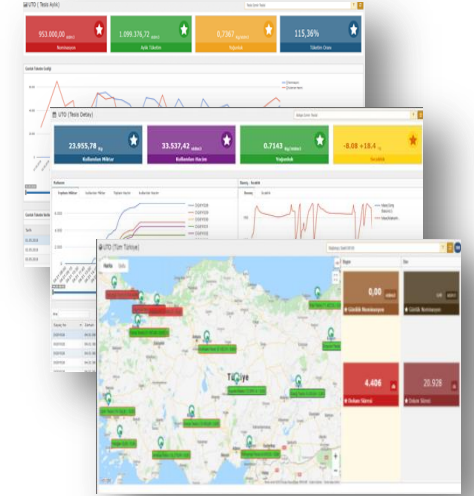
UTO ( Tesis Aylık )

953.000,00
Nominasyon

1.099.376,72
Aylık Tüketim

0,7367
Yoğunluk

115,36%
Tüketim Oranı

UTO ( Tesis Detay )

23.955,78
Kullanılan Miktar

33.537,42
Kullanılan Hacim

0,7143
Yoğunluk

-9,08 +18,4
Sıcaklık

UTO ( Tüm Türkiye )

Harita

0,00
Günlük Nominasyon

Günlük Nominasyon

4.406
Rezerv Süresi

20.928
Rezerv Süresi

Türkiye